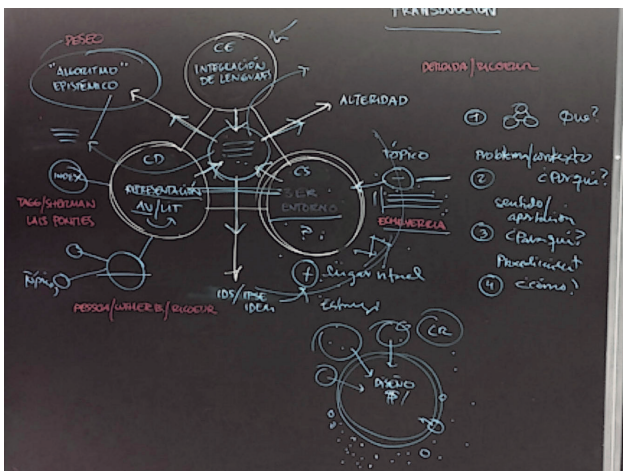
TRANSDUCCIÓN

DESEO

"ALGORITMO" EPISTÉMICO

CE
INTEGRACIÓN DE LENGUAJES

ALTERIDAD

DERIVADA / RECORRER

① ¿Qué?

Problema/contexto

② ¿Porqué?

sentido/apelación

③ ¿Para qué?

Procedimiento

④ ¿Cómo?

CD
REPRESENTACIÓN AV/LIT

CS
SER
ENTORNO
?

TÓPICO

INDEX

TAGG/SHERMAN
LUIS PONTES

EPHEMERALIA

lugar virtual

IDS / MSE
IDEAS

Estímulo

Tópico

PEIRCE / WALKER / RICOEUR

CR

DISEÑO